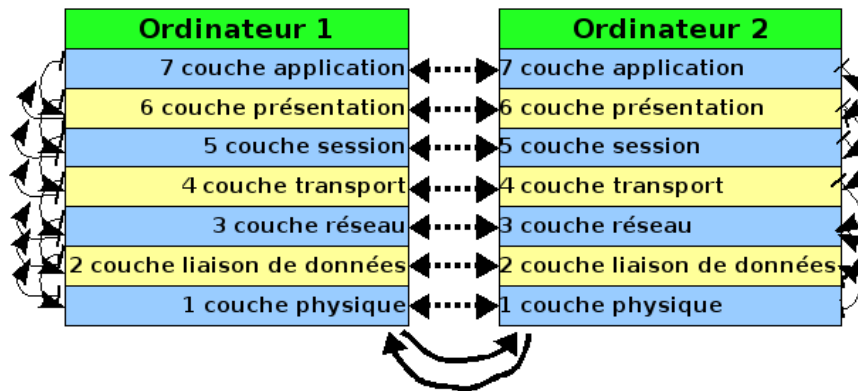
| Ordinateur 1 | Ordinateur 2 |
|---|---|
| 7 couche application | 7 couche application |
| 6 couche présentation | 6 couche présentation |
| 5 couche session | 5 couche session |
| 4 couche transport | 4 couche transport |
| 3 couche réseau | 3 couche réseau |
| 2 couche liaison de données | 2 couche liaison de données |
| 1 couche physique | 1 couche physique |